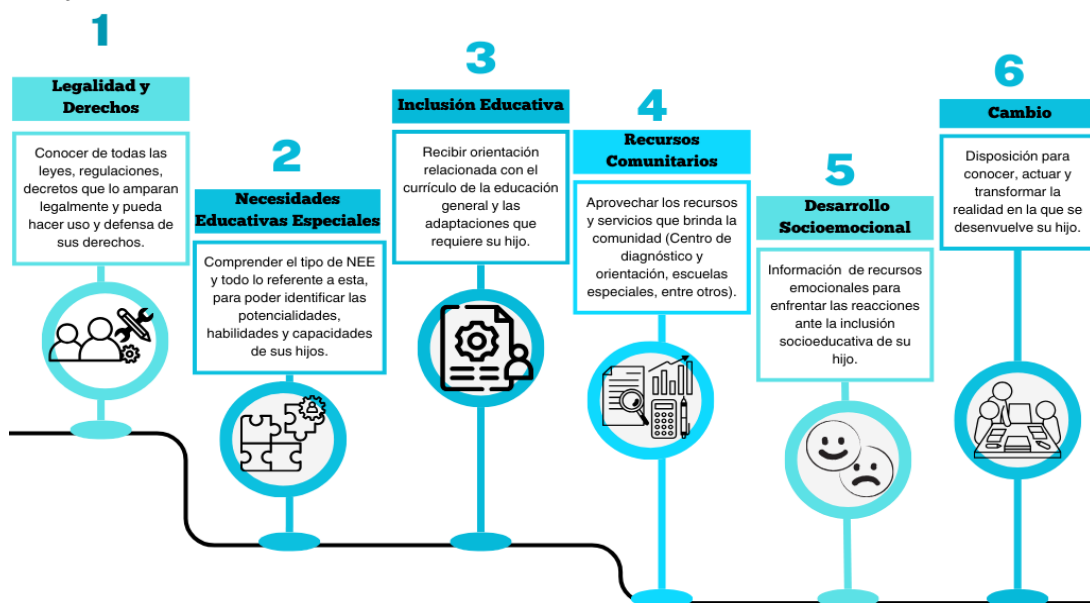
1

Legalidad y Derechos

Conocer de todas las leyes, regulaciones, decretos que lo amparan legalmente y pueda hacer uso y defensa de sus derechos.

2

Necesidades Educativas Especiales

Comprender el tipo de NEE y todo lo referente a esta, para poder identificar las potencialidades, habilidades y capacidades de sus hijos.

3

Inclusión Educativa

Recibir orientación relacionada con el currículo de la educación general y las adaptaciones que requiere su hijo.

4

Recursos Comunitarios

Aprovechar los recursos y servicios que brinda la comunidad (Centro de diagnóstico y orientación, escuelas especiales, entre otros).

5

Desarrollo Socioemocional

Información de recursos emocionales para enfrentar las reacciones ante la inclusión socioeducativa de su hijo.

6

Cambio

Disposición para conocer, actuar y transformar la realidad en la que se desenvuelve su hijo.